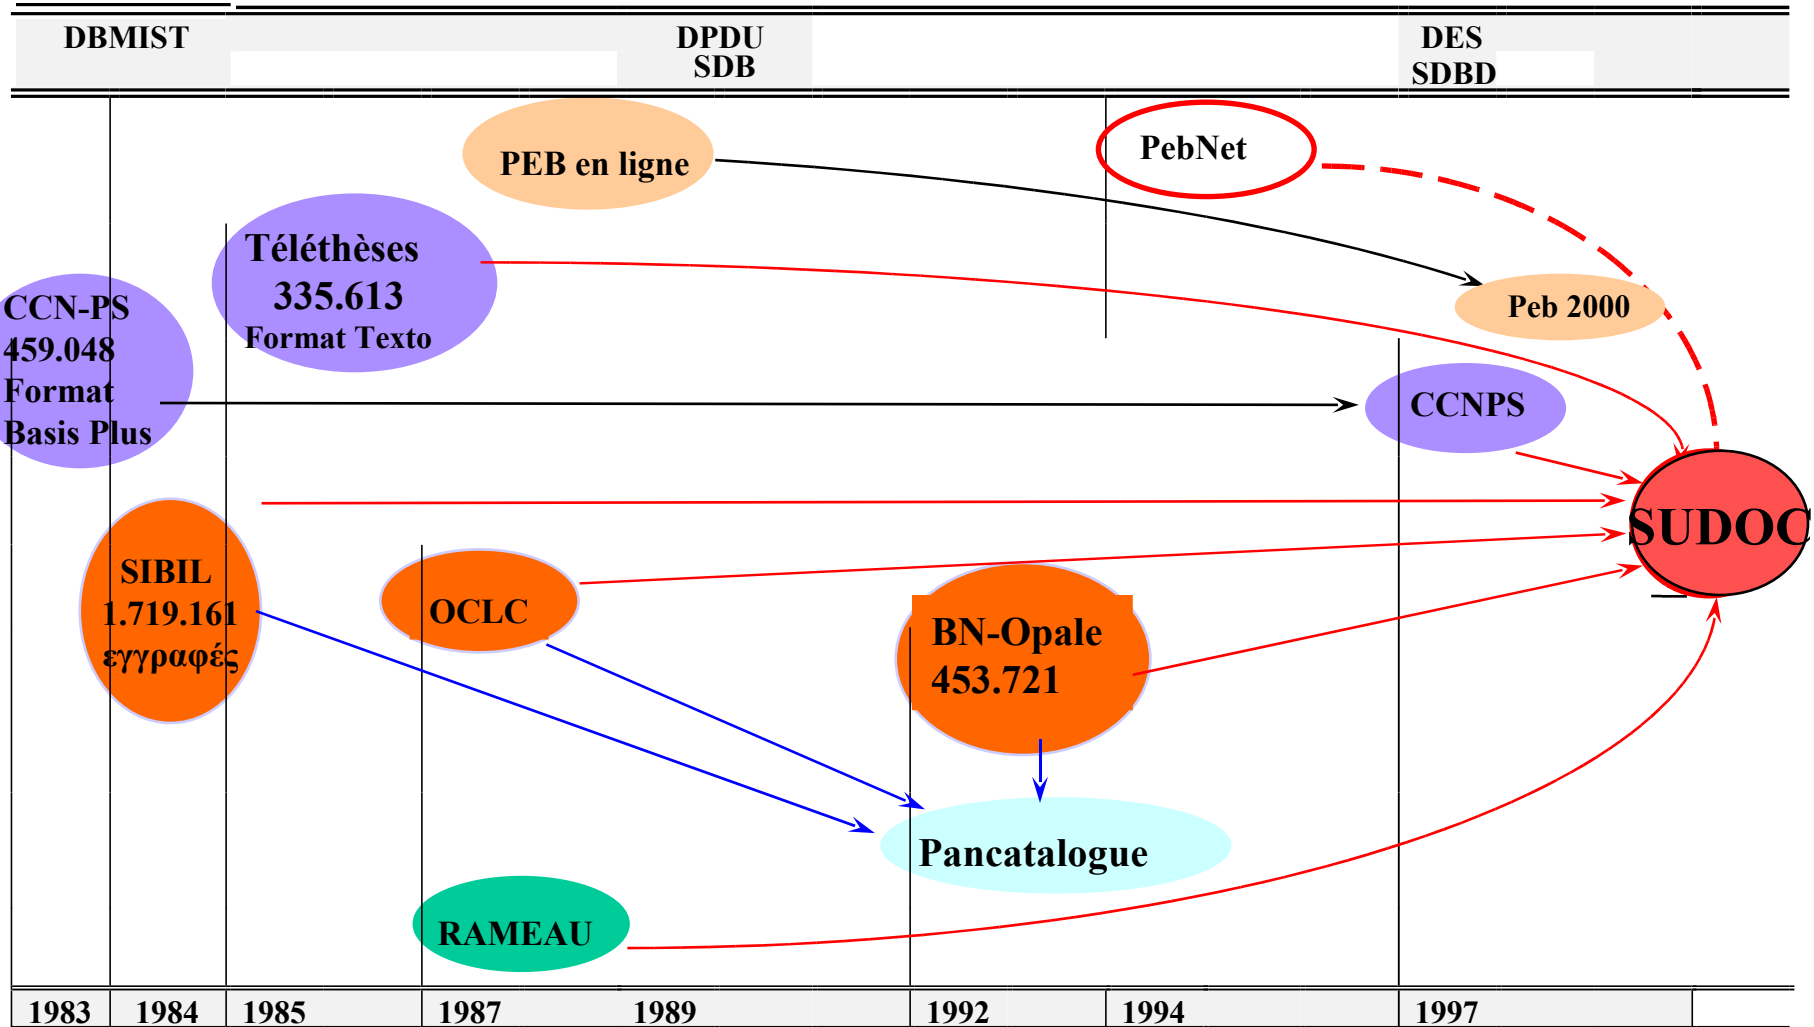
DBMIST

DPDU
SDB

DES
SDBD

PEB en ligne

PebNet

Téléthèses
335.613
Format Texto

Peb 2000

CCN-PS
459.048
Format
Basis Plus

CCNPS

SUDOC

SIBIL
1.719.161
εγγραφές

OCLC

BN-Opale
453.721

Pancatalogue

RAMEAU

1983
1984
1985
1987
1989
1992
1994
1997